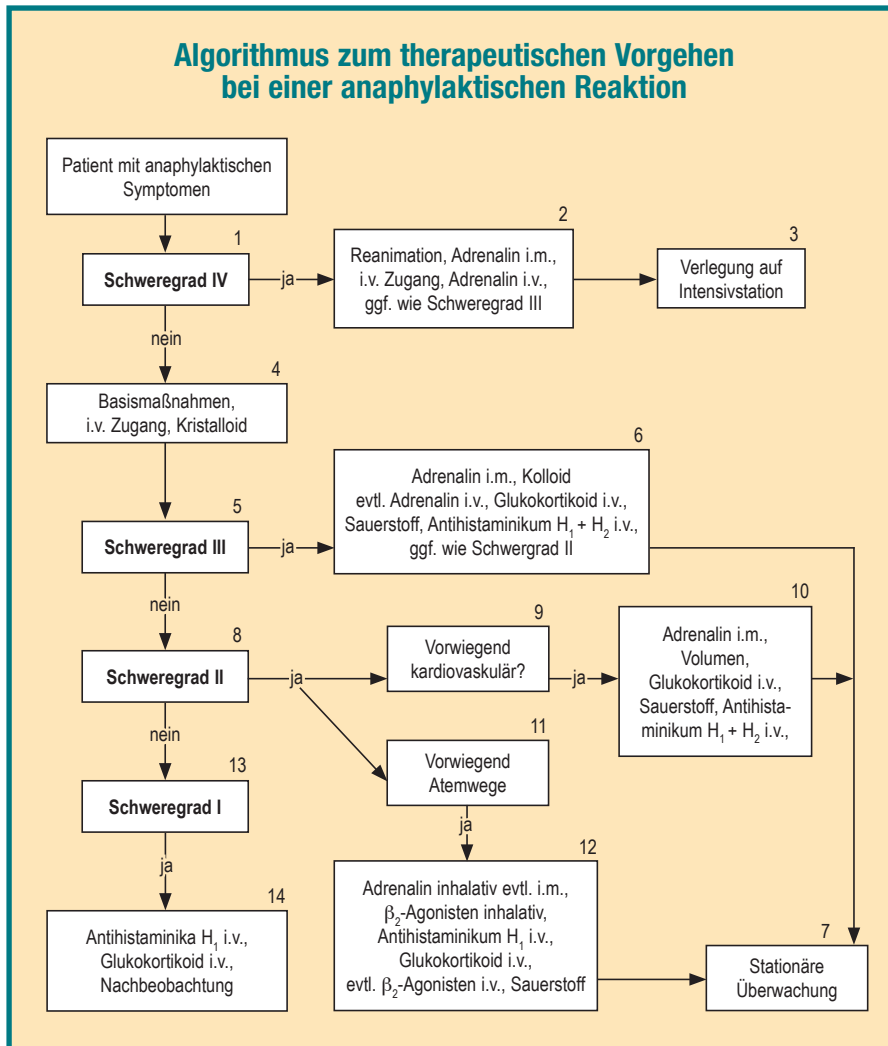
Algorithmus zum therapeutischen Vorgehen bei einer anaphylaktischen Reaktion

Patient mit anaphylaktischen Symptomen

1
Schweregrad IV

ja

2
Reanimation, Adrenalin i.m., i.v. Zugang, Adrenalin i.v., ggf. wie Schweregrad III

3
Verlegung auf Intensivstation

nein

4
Basismaßnahmen, i.v. Zugang, Kristalloid

5
Schweregrad III

ja

6
Adrenalin i.m., Kolloid evtl. Adrenalin i.v., Glukokortikoid i.v., Sauerstoff, Antihistaminikum $H_1 + H_2$ i.v., ggf. wie Schwergrad II

nein

8
Schweregrad II

ja

9
Vorwiegend kardiovaskulär?

ja

10
Adrenalin i.m., Volumen, Glukokortikoid i.v., Sauerstoff, Antihistaminikum $H_1 + H_2$ i.v.,

11
Vorwiegend Atemwege

ja

12
Adrenalin inhalativ evtl. i.m., $\beta_2$-Agonisten inhalativ, Antihistaminikum $H_1$ i.v., Glukokortikoid i.v., evtl. $\beta_2$-Agonisten i.v., Sauerstoff

nein

13
Schweregrad I

ja

14
Antihistaminika $H_1$ i.v., Glukokortikoid i.v., Nachbeobachtung

7
Stationäre Überwachung